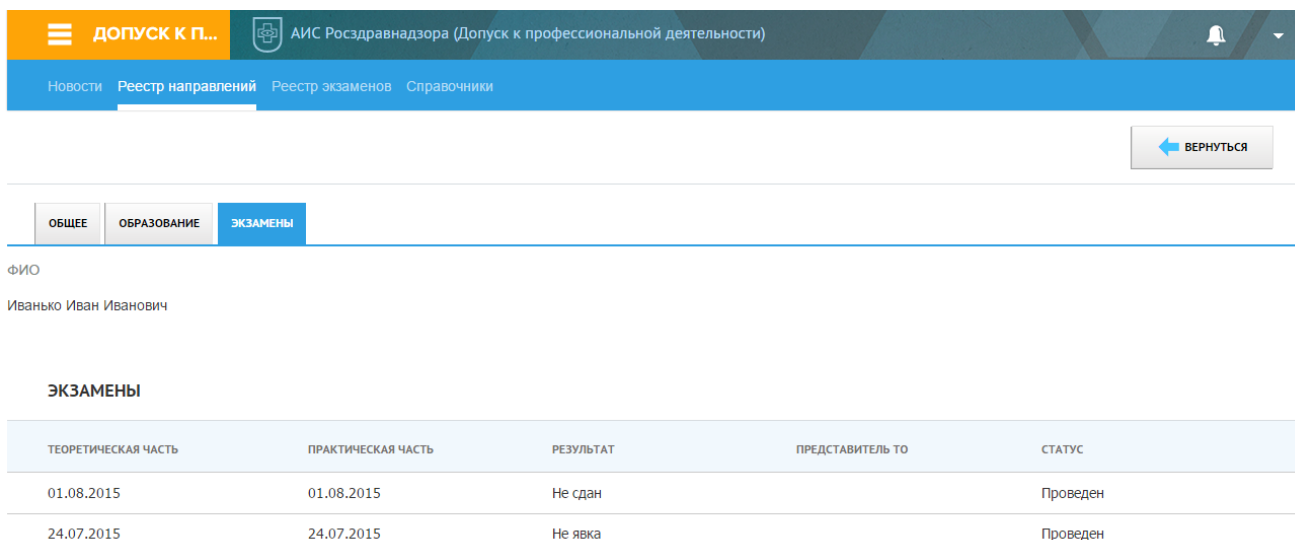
ДОПУСК К П...

АИС Росздравнадзора (Допуск к профессиональной деятельности)

Новости Реестр направлений Реестр экзаменов Справочники

ВЕРНУТЬСЯ

ОБЩЕЕ ОБРАЗОВАНИЕ ЭКЗАМЕНЫ

ФИО

Иванько Иван Иванович

ЭКЗАМЕНЫ

| ТЕОРЕТИЧЕСКАЯ ЧАСТЬ | ПРАКТИЧЕСКАЯ ЧАСТЬ | РЕЗУЛЬТАТ | ПРЕДСТАВИТЕЛЬ ТО | СТАТУС |
|---|---|---|---|---|
| 01.08.2015 | 01.08.2015 | Не сдан | | Проведен |
| 24.07.2015 | 24.07.2015 | Не явка | | Проведен |